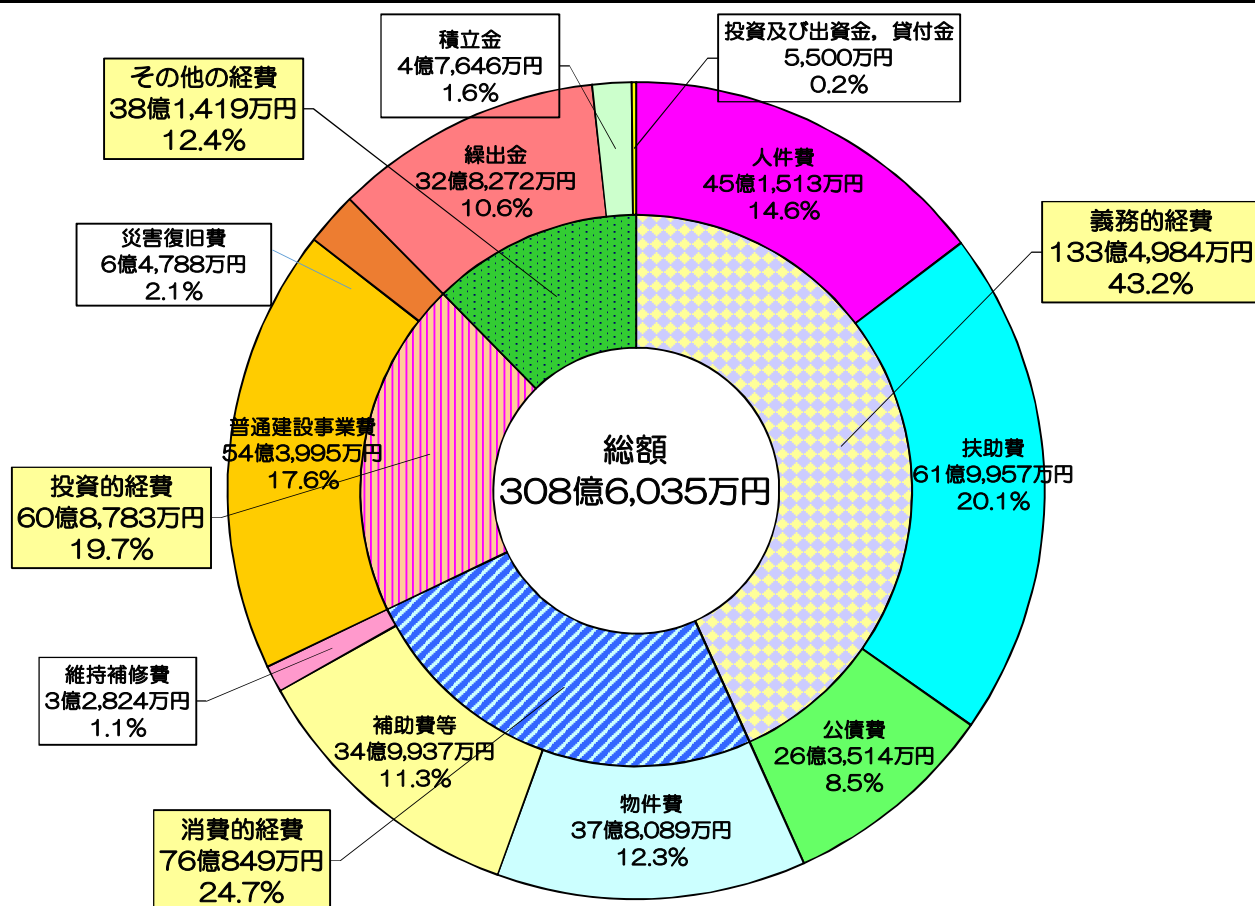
積立金
4億7,646万円
1.6%

投資及び出資金，貸付金
5,500万円
0.2%

その他の経費
38億1,419万円
12.4%

繰出金
32億8,272万円
10.6%

人件費
45億1,513万円
14.6%

義務的経費
133億4,984万円
43.2%

災害復旧費
6億4,788万円
2.1%

普通建設事業費
54億3,995万円
17.6%

総額
308億6,035万円

扶助費
61億9,957万円
20.1%

投資的経費
60億8,783万円
19.7%

維持補修費
3億2,824万円
1.1%

補助費等
34億9,937万円
11.3%

公債費
26億3,514万円
8.5%

物件費
37億8,089万円
12.3%

消費的経費
76億849万円
24.7%